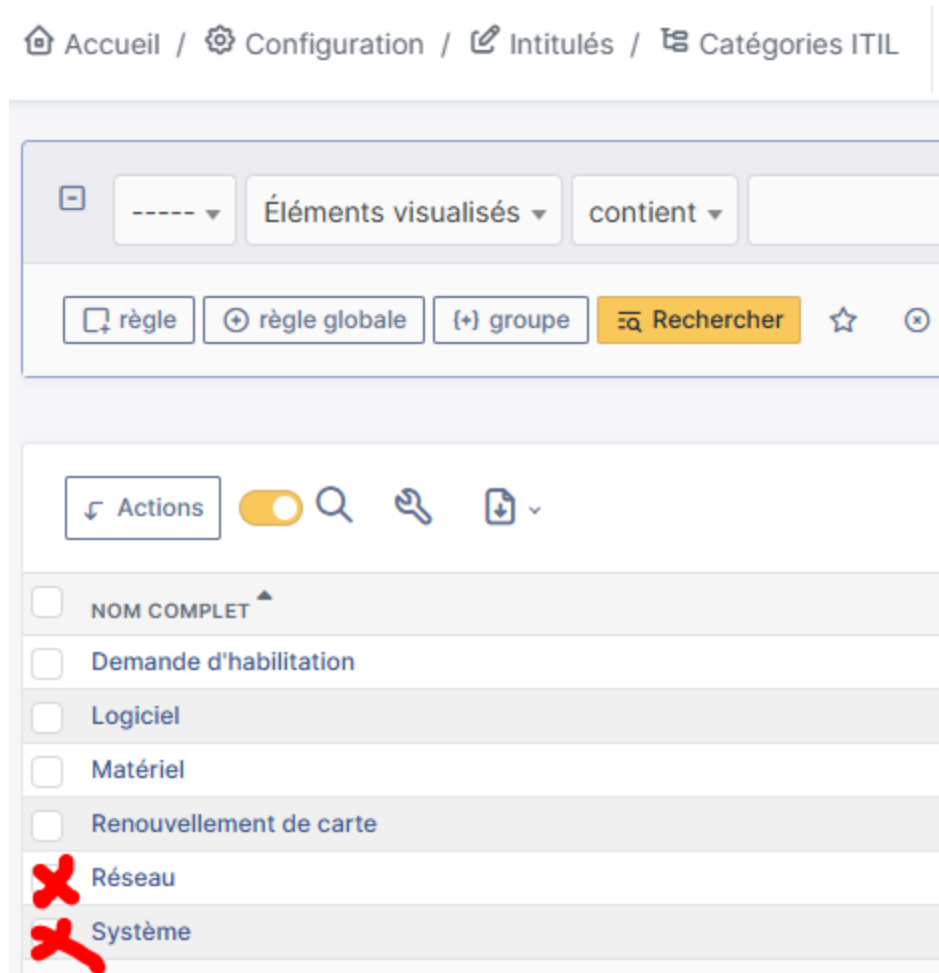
Accueil / Configuration / Intitulés / Catégories ITIL

----- Éléments visualisés contient

règle règle globale groupe Rechercher

Actions

NOM COMPLET
Demande d'habilitation
Logiciel
Matériel
Renouvellement de carte
Réseau
Système